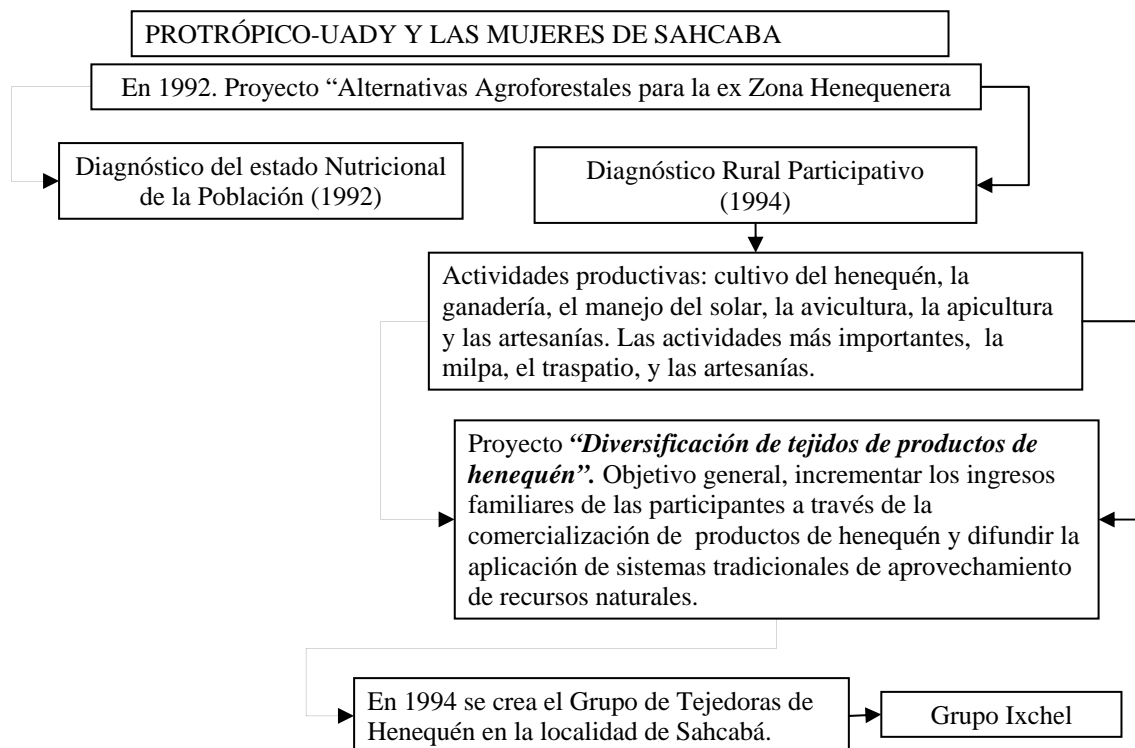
PROTRÓPICO-UADY Y LAS MUJERES DE SAHCABA

En 1992. Proyecto “Alternativas Agroforestales para la ex Zona Henequenera

Diagnóstico del estado Nutricional de la Población (1992)

Diagnóstico Rural Participativo (1994)

Actividades productivas: cultivo del henequén, la ganadería, el manejo del solar, la avicultura, la apicultura y las artesanías. Las actividades más importantes, la milpa, el traspatio, y las artesanías.

Proyecto ***“Diversificación de tejidos de productos de henequén”.*** Objetivo general, incrementar los ingresos familiares de las participantes a través de la comercialización de productos de henequén y difundir la aplicación de sistemas tradicionales de aprovechamiento de recursos naturales.

En 1994 se crea el Grupo de Tejedoras de Henequén en la localidad de Sahcabá.

Grupo Ixchel